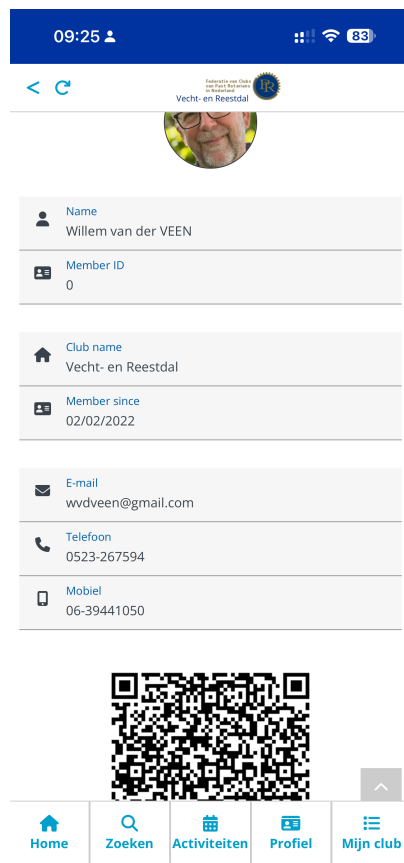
09:25

83

Federatie van Clubs van Oud Rotarians in Nederland
Vecht- en Reestdal

Name
Willem van der VEEN

Member ID
0

Club name
Vecht- en Reestdal

Member since
02/02/2022

E-mail
wvdveen@gmail.com

Telefoon
0523-267594

Mobiel
06-39441050

Home
Zoeken
Activiteiten
Profiel
Mijn club